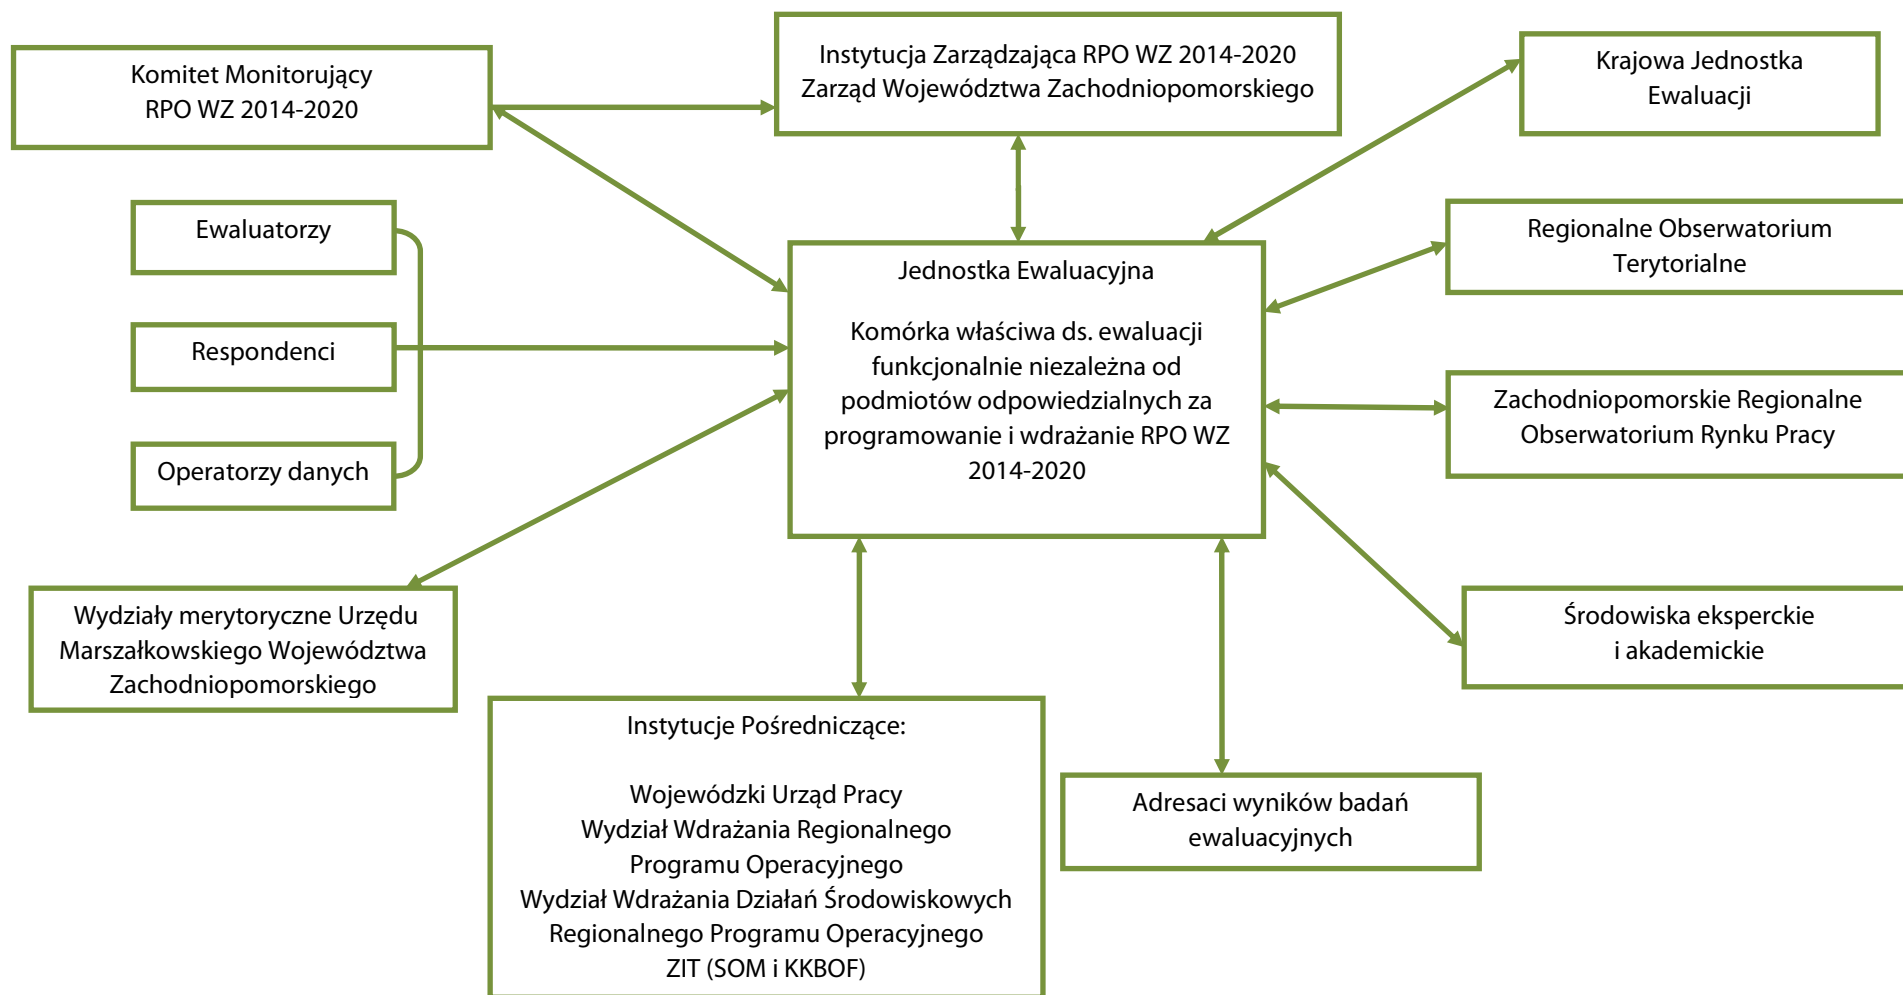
Komitet Monitorujący RPO WZ 2014-2020

Instytucja Zarządzająca RPO WZ 2014-2020
Zarząd Województwa Zachodniopomorskiego

Krajowa Jednostka Ewaluacji

Ewaluatorzy

Respondenci

Operatorzy danych

Jednostka Ewaluacyjna

Komórka właściwa ds. ewaluacji funkcjonalnie niezależna od podmiotów odpowiedzialnych za programowanie i wdrażanie RPO WZ 2014-2020

Regionalne Obserwatorium Terytorialne

Zachodniopomorskie Regionalne Obserwatorium Rynku Pracy

Wydziały merytoryczne Urzędu Marszałkowskiego Województwa Zachodniopomorskiego

Środowiska eksperckie i akademickie

Instytucje Pośredniczące:

Wojewódzki Urząd Pracy
Wydział Wdrażania Regionalnego Programu Operacyjnego
Wydział Wdrażania Działań Środowiskowych Regionalnego Programu Operacyjnego
ZIT (SOM i KKBOF)

Adresaci wyników badań ewaluacyjnych